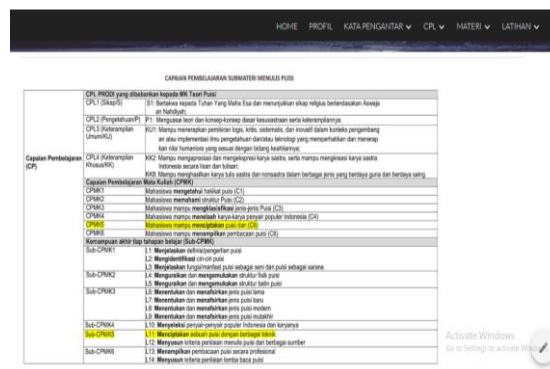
HOME PROFIL KATA PENGANTAR ∨ CPL ∨ MATERI ∨ LATIHAN ∨

CAPAIAN PEMBELAJARAN SUBMATERI MENULIS PUISI

| | | |
|---|---|---|
| Capaian Pembelajaran (CP) | CPL PRODI yang dibebankan kepada MK Teori Puisi | |
| | CPL1 (Sikap/S) | S1: Bertakwa kepada Tuhan Yang Maha Esa dan menunjukkan sikap religius berlandasakan Aswaja an Nahdiyah; |
| | CPL2 (Pengetahuan/P) | P1: Menguasai teori dan konsep-konsep dasar kesusastraan serta keterampilannya |
| | CPL3 (Keterampilan Umum/KU) | KU1: Mampu menerapkan pemikiran logis, kritis, sistematis, dan inovatif dalam konteks pengembang an atau implementasi ilmu pengetahuan dan/atau teknologi yang memperhatikan dan menerap kan nilai humaniora yang sesuai dengan bidang keahliannya; |
| | CPL4 (Keterampilan Khusus/KK) | KK2: Mampu mengapresiasi dan mengekspresi karya sastra, serta mampu mengkreasi karya sastra Indonesia secara lisan dan tulisan; KK8: Mampu menghasilkan karya tulis sastra dan nonsastra dalam berbagai jenis yang berdaya guna dan berdaya saing. |
| | Capaian Pembelajaran Mata Kuliah (CPMK) | |
| | CPMK1 | Mahasiswa mengetahui hakikat puisi (C1) |
| | CPMK2 | Mahasiswa memahami struktur Puisi (C2) |
| | CPMK3 | Mahasiswa mampu mengklasifikasi jenis-jenis Puisi (C3) |
| | CPMK4 | Mahasiswa mampu menelaah karya-karya penyair populer Indonesia (C4) |
| | CPMK5 | Mahasiswa mampu menciptakan puisi dan (C6) |
| | CPMK6 | Mahasiswa mampu menampilkan pembacaan puisi (C6) |
| | Kemampuan akhir tiap tahapan belajar (Sub-CPMK) | |
| | Sub-CPMK1 | L1: Menjelaskan definisi/pengertian puisi L2: Mengidentifikasi ciri-ciri puisi L3: Menjelaskan fungsi/manfaat puisi sebagai seni dan puisi sebagai sarana |
| | Sub-CPMK2 | L4: Menguraikan dan mengemukakan struktur fisik puisi L5: Menguraikan dan mengemukakan struktur batin puisi |
| | Sub-CPMK3 | L6: Menentukan dan menafsirkan jenis puisi lama L7: Menentukan dan menafsirkan jenis puisi baru L8: Menentukan dan menafsirkan jenis puisi modern L9: Menentukan dan menafsirkan jenis puisi mutakhir |
| | Sub-CPMK4 | L10: Menyeleksi penyair-penyair populer Indonesia dan karyanya |
| | Sub-CPMK5 | L11: Menciptakan sebuah puisi dengan berbagai teknik L12: Menyusun kriteria penilaian menulis puisi dan berbagai sumber |
| | Sub-CPMK6 | L13: Menampilkan pembacaan puisi secara profesional L14: Menyusun kriteria penilaian lomba baca puisi |

Activate Windows
Go to Settings to activate Windows.